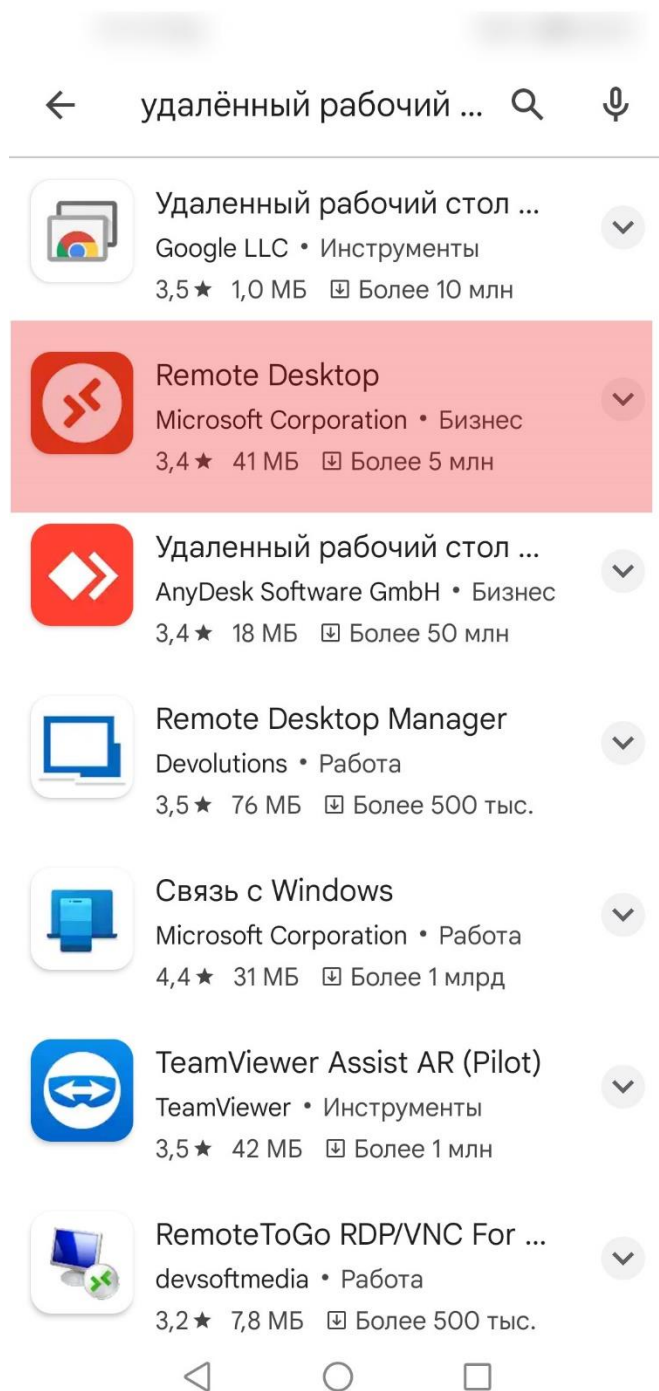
удалённый рабочий ...

Удаленный рабочий стол ...
Google LLC • Инструменты
3,5★ 1,0 МБ Более 10 млн

Remote Desktop
Microsoft Corporation • Бизнес
3,4★ 41 МБ Более 5 млн

Удаленный рабочий стол ...
AnyDesk Software GmbH • Бизнес
3,4★ 18 МБ Более 50 млн

Remote Desktop Manager
Devolutions • Работа
3,5★ 76 МБ Более 500 тыс.

Связь с Windows
Microsoft Corporation • Работа
4,4★ 31 МБ Более 1 млрд

TeamViewer Assist AR (Pilot)
TeamViewer • Инструменты
3,5★ 42 МБ Более 1 млн

RemoteToGo RDP/VNC For ...
devsoftmedia • Работа
3,2★ 7,8 МБ Более 500 тыс.